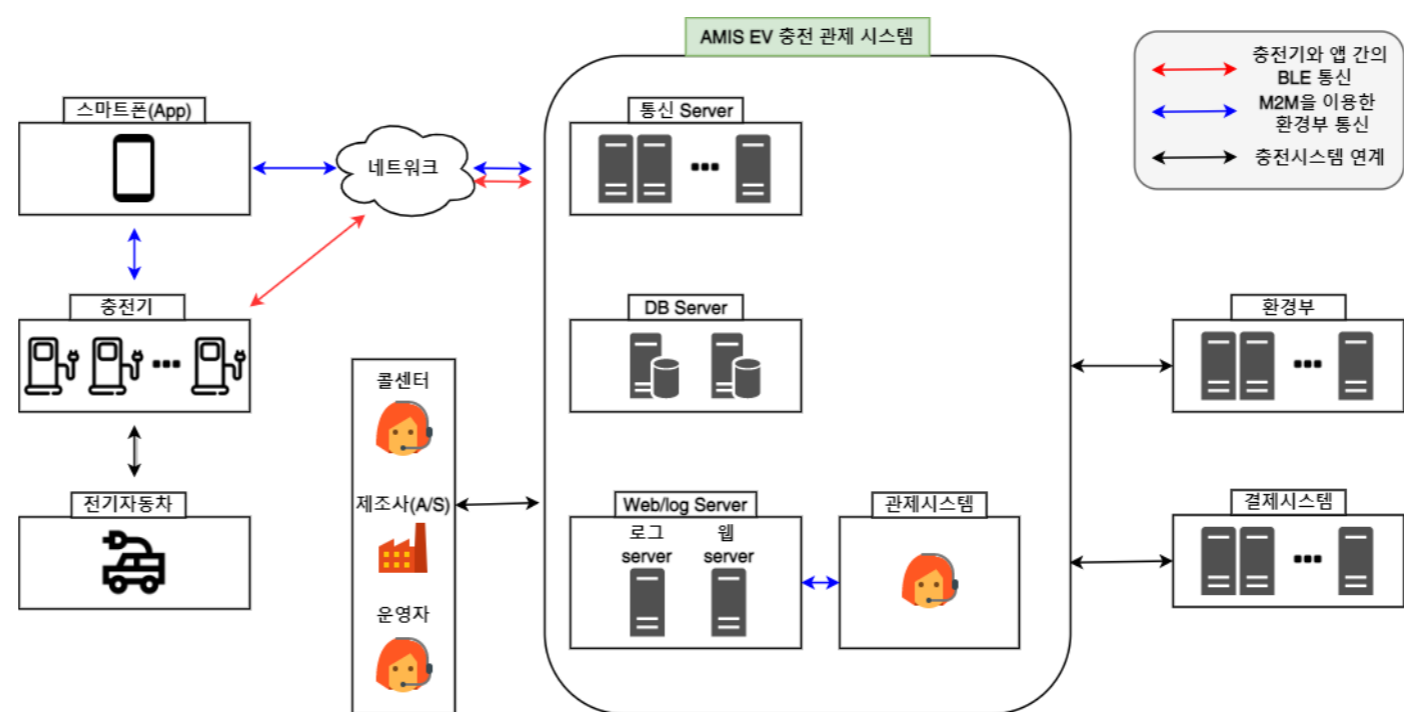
AMIS EV 충전 관제 시스템

충전기와 앱 간의 BLE 통신

M2M을 이용한 환경부 통신

충전시스템 연계

스마트폰(App)

네트워크

통신 Server

충전기

DB Server

환경부

콜센터

제조사(A/S)

Web/log Server

로그 server

웹 server

관제시스템

결제시스템

전기자동차

운영자